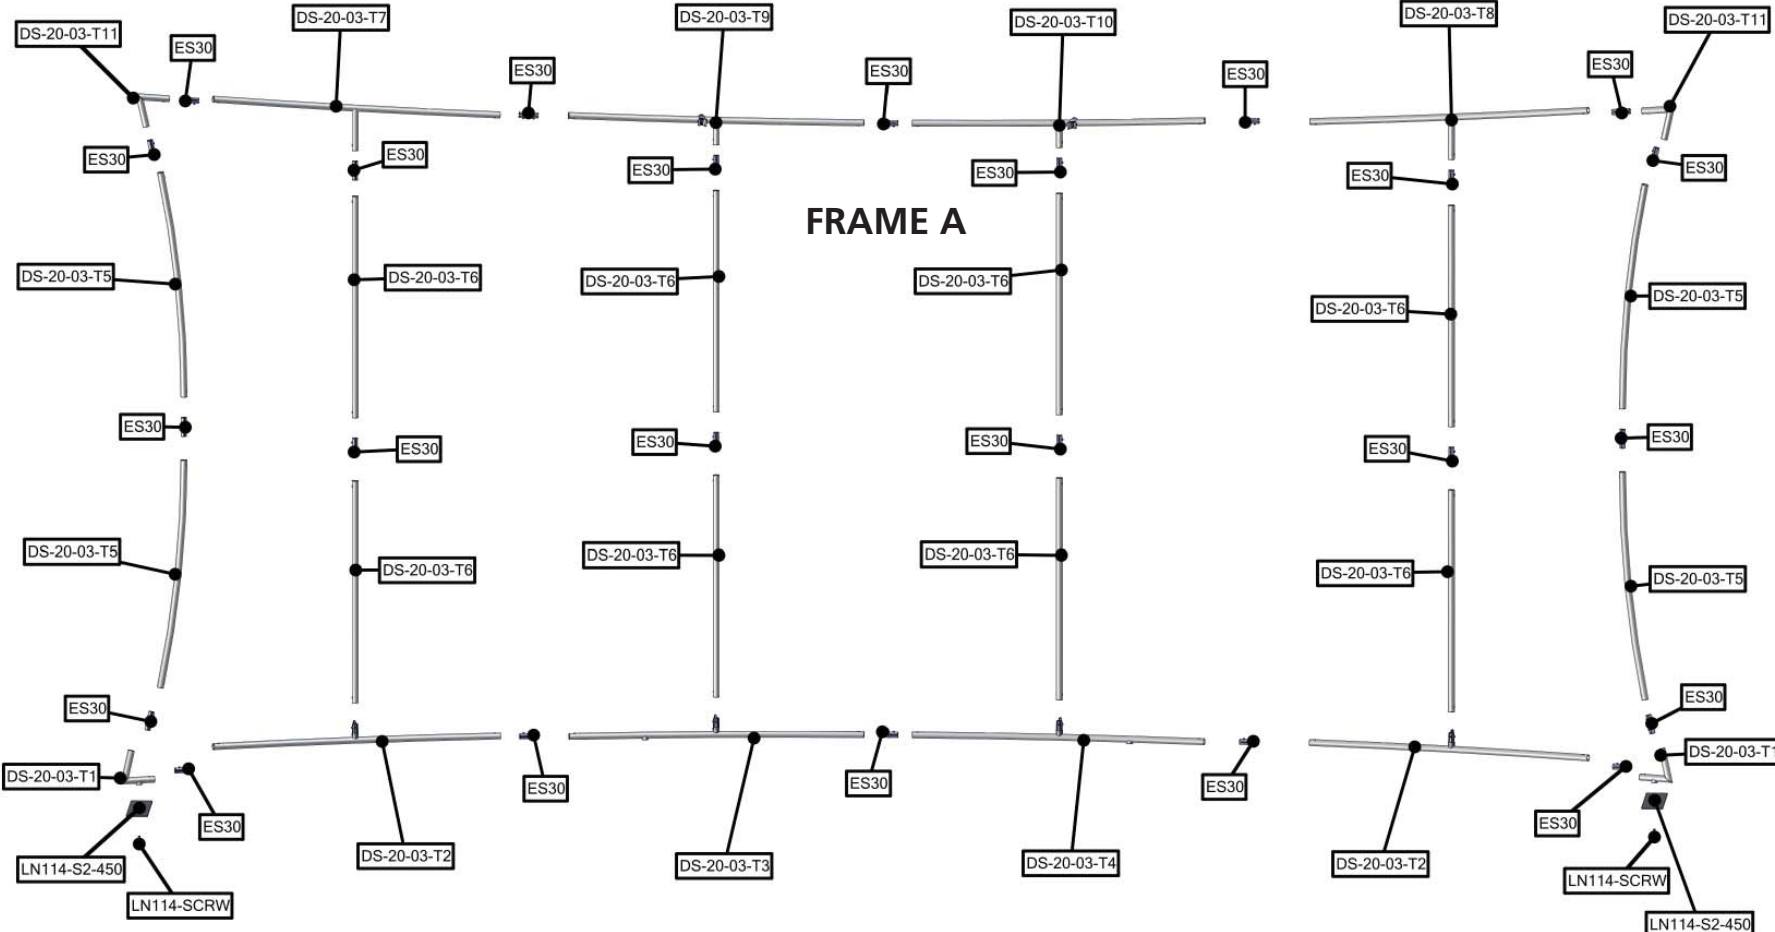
DS-20-03-T11
ES30
DS-20-03-T7
ES30
DS-20-03-T9
ES30
DS-20-03-T10
ES30
DS-20-03-T8
ES30
DS-20-03-T11
ES30
ES30
ES30
ES30
ES30
ES30

FRAME A

DS-20-03-T5
DS-20-03-T6
DS-20-03-T6
DS-20-03-T6
DS-20-03-T6
DS-20-03-T5
ES30
ES30
ES30
ES30
ES30
ES30
DS-20-03-T5
DS-20-03-T6
DS-20-03-T6
DS-20-03-T6
DS-20-03-T6
DS-20-03-T5
ES30
ES30
DS-20-03-T1
DS-20-03-T1
ES30
ES30
ES30
ES30
ES30
ES30
LN114-S2-450
LN114-SCRW
DS-20-03-T2
DS-20-03-T3
DS-20-03-T4
DS-20-03-T2
LN114-SCRW
LN114-S2-450